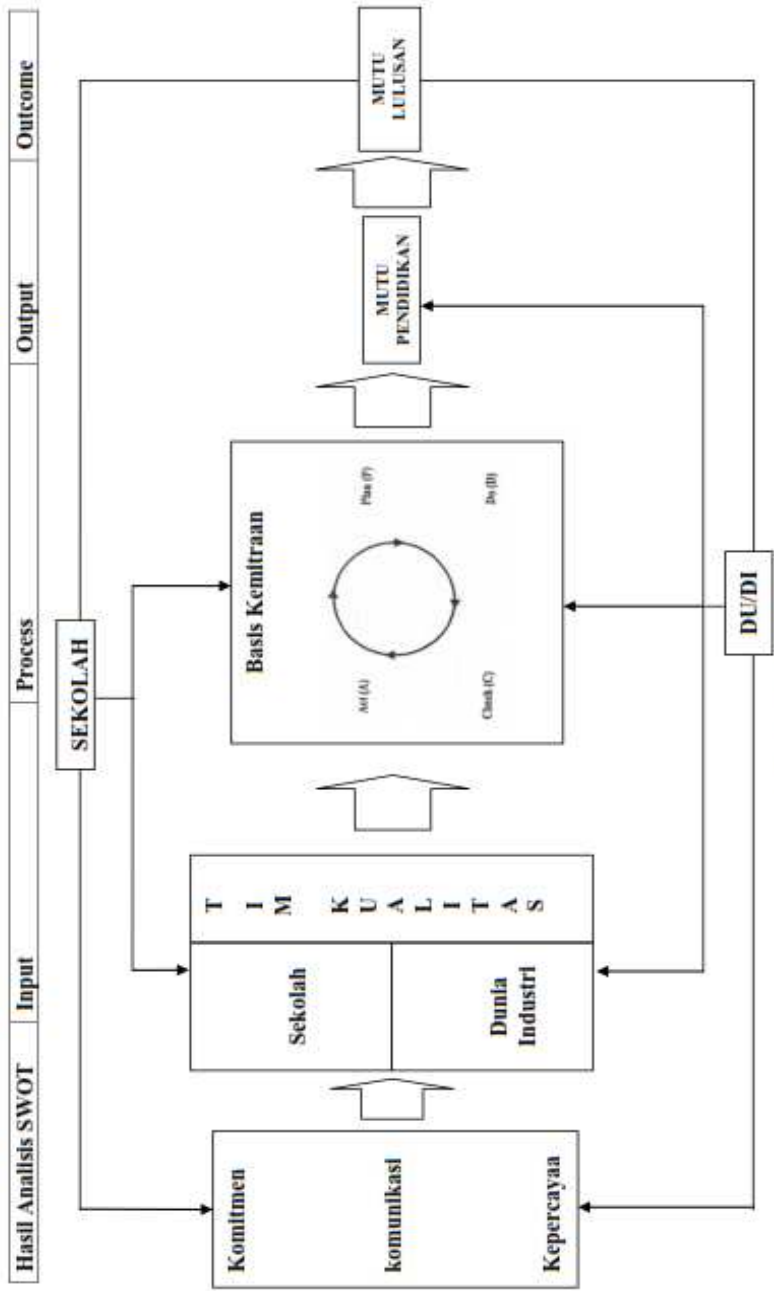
Hasil Analisis SWOT

Input

Process

Output

Outcome

Komitmen

komunikasi

Kepercayaa

Sekolah

Dunia Industri

T I M K U A L I T A S

Basis Kemitraan

Plan (P)

Do (D)

Check (C)

Act (A)

SEKOLAH

DU/DI

MUTU PENDIDIKAN

MUTU LULUSAN